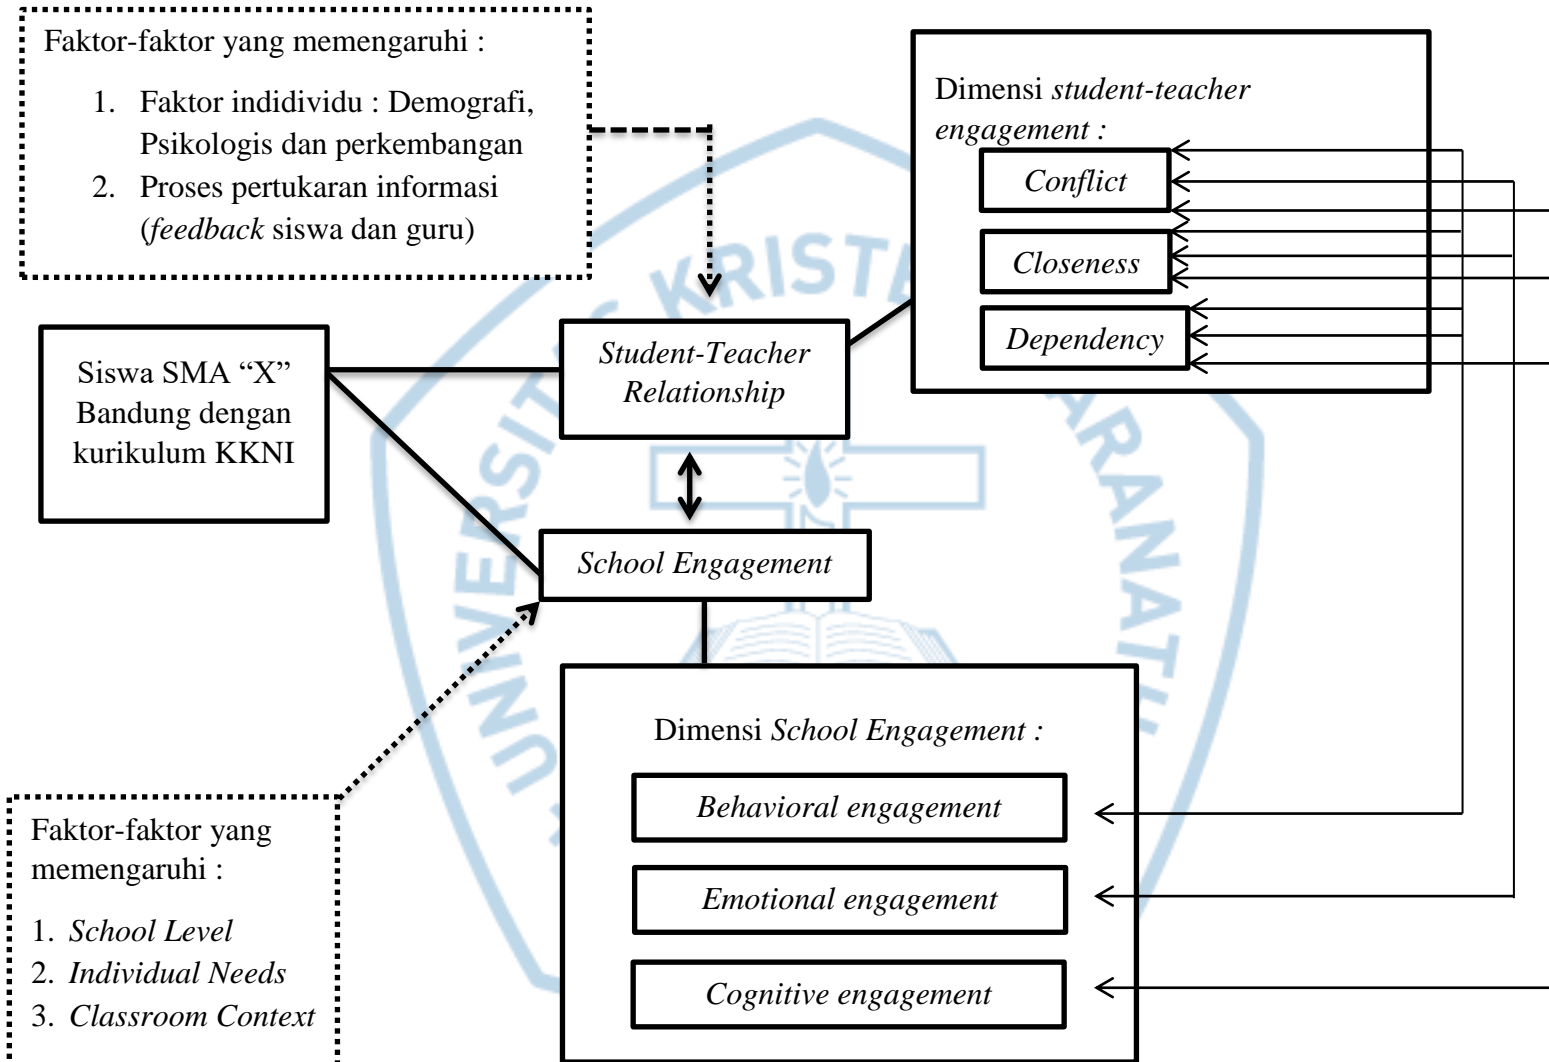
Faktor-faktor yang memengaruhi :

1. Faktor indidividu : Demografi, Psikologis dan perkembangan
2. Proses pertukaran informasi (*feedback* siswa dan guru)

Dimensi *student-teacher engagement :*

*Conflict*

*Closeness*

*Dependency*

Siswa SMA "X" Bandung dengan kurikulum KKNI

*Student-Teacher Relationship*

*School Engagement*

Dimensi *School Engagement :*

*Behavioral engagement*

*Emotional engagement*

*Cognitive engagement*

Faktor-faktor yang memengaruhi :

1. *School Level*
2. *Individual Needs*
3. *Classroom Context*